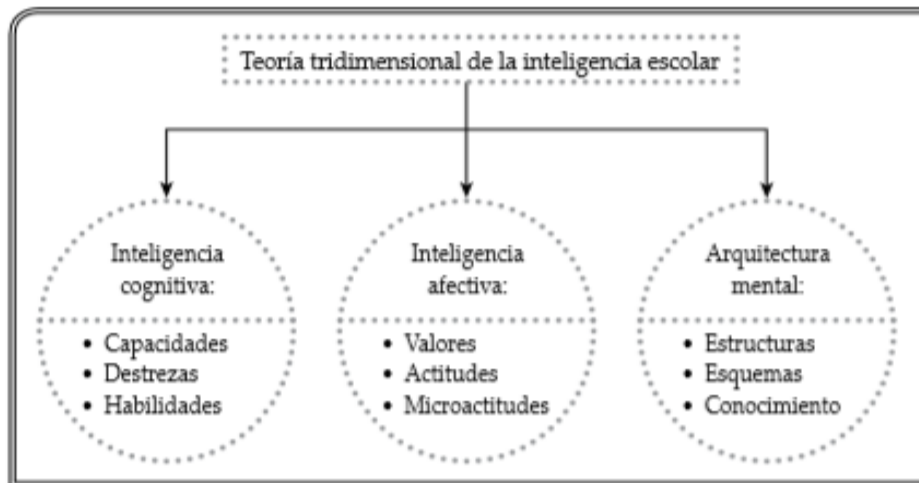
Teoría tridimensional de la inteligencia escolar

Inteligencia cognitiva:

- Capacidades
- Destrezas
- Habilidades

Inteligencia afectiva:

- Valores
- Actitudes
- Microactitudes

Arquitectura mental:

- Estructuras
- Esquemas
- Conocimiento